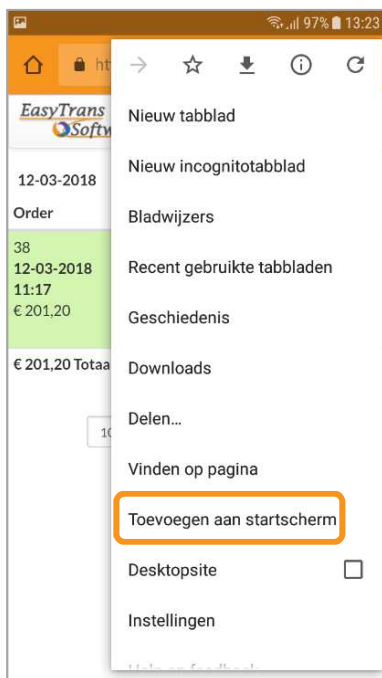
97% 13:23

ht

EasyTrans Softw

12-03-2018

Order

38
12-03-2018
11:17
€ 201,20

€ 201,20 Totaa

10

Nieuw tabblad

Nieuw incognitotabblad

Bladwijzers

Recent gebruikte tabbladen

Geschiedenis

Downloads

Delen…

Vinden op pagina

Toevoegen aan startscherm

Desktopsite

Instellingen

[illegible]